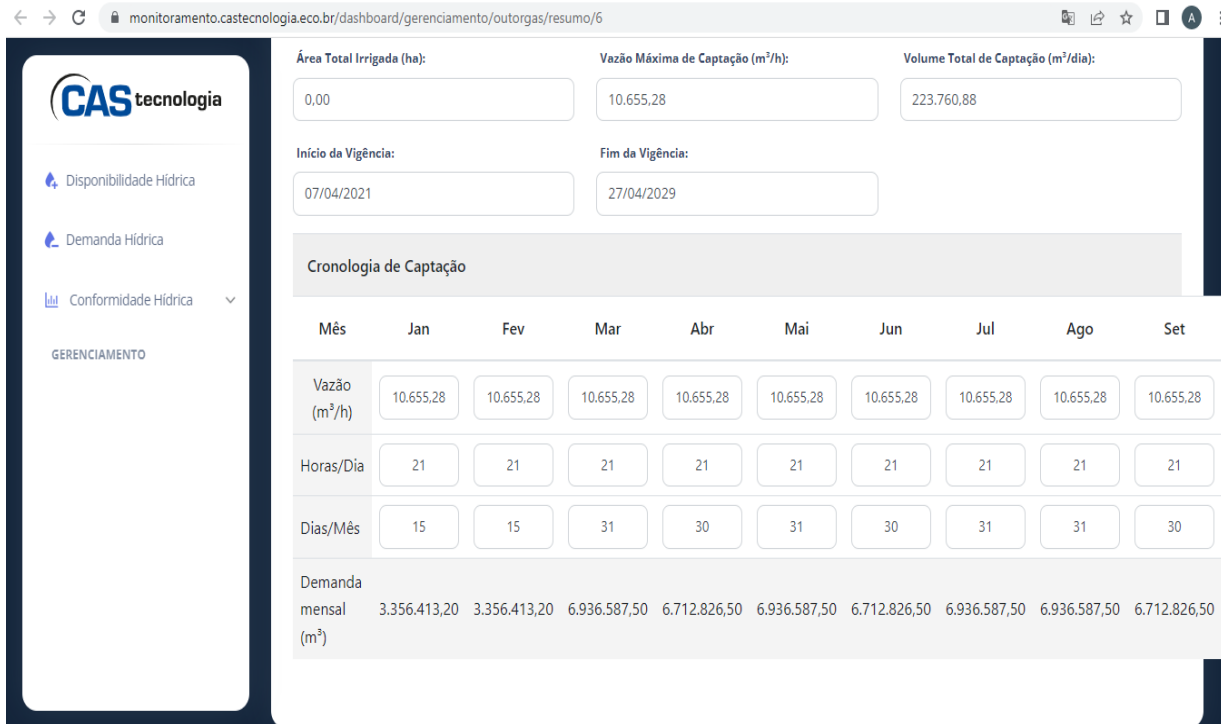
monitoramento.castecnologia.eco.br/dashboard/gerenciamento/outorgas/resumo/6

A

CAS tecnologia

Disponibilidade Hídrica

Demanda Hídrica

Conformidade Hídrica

GERENCIAMENTO

Área Total Irrigada (ha):
0,00

Vazão Máxima de Captação (m³/h):
10.655,28

Volume Total de Captação (m³/dia):
223.760,88

Início da Vigência:
07/04/2021

Fim da Vigência:
27/04/2029

Cronologia de Captação

| Mês | Jan | Fev | Mar | Abr | Mai | Jun | Jul | Ago | Set |
|---|---|---|---|---|---|---|---|---|---|
| Vazão (m³/h) | 10.655,28 | 10.655,28 | 10.655,28 | 10.655,28 | 10.655,28 | 10.655,28 | 10.655,28 | 10.655,28 | 10.655,28 |
| Horas/Dia | 21 | 21 | 21 | 21 | 21 | 21 | 21 | 21 | 21 |
| Dias/Mês | 15 | 15 | 31 | 30 | 31 | 30 | 31 | 31 | 30 |
| Demanda mensal (m³) | 3.356.413,20 | 3.356.413,20 | 6.936.587,50 | 6.712.826,50 | 6.936.587,50 | 6.712.826,50 | 6.936.587,50 | 6.936.587,50 | 6.712.826,50 |